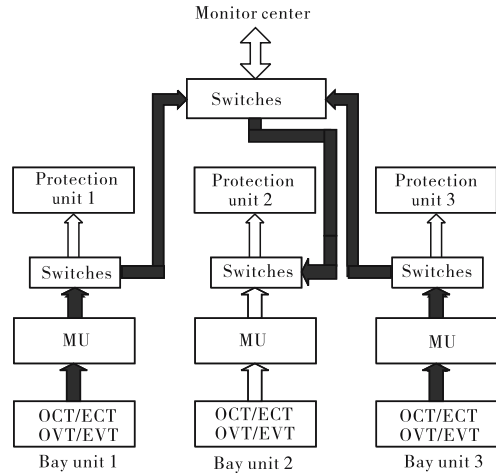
Monitor center

Switches

Protection unit 1

Protection unit 2

Protection unit 3

Switches

Switches

Switches

MU

MU

MU

OCT/ECT
OVT/EVT

OCT/ECT
OVT/EVT

OCT/ECT
OVT/EVT

Bay unit 1

Bay unit 2

Bay unit 3